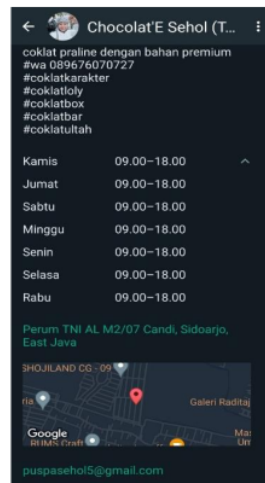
Chocolat'E Sehol (T...

coklat praline dengan bahan premium
#wa 089676070727
#coklatkarakter
#coklatloly
#coklatbox
#coklatbar
#coklatultah

| | |
|---|---|
| Kamis | 09.00–18.00 |
| Jumat | 09.00–18.00 |
| Sabtu | 09.00–18.00 |
| Minggu | 09.00–18.00 |
| Senin | 09.00–18.00 |
| Selasa | 09.00–18.00 |
| Rabu | 09.00–18.00 |

Perum TNI AL M2/07 Candi, Sidoarjo, East Java

SHOJILAND CG - 09
ria
Galeri Raditaj
Google
RUMS Craft
Ma
Un

puspasehol5@gmail.com